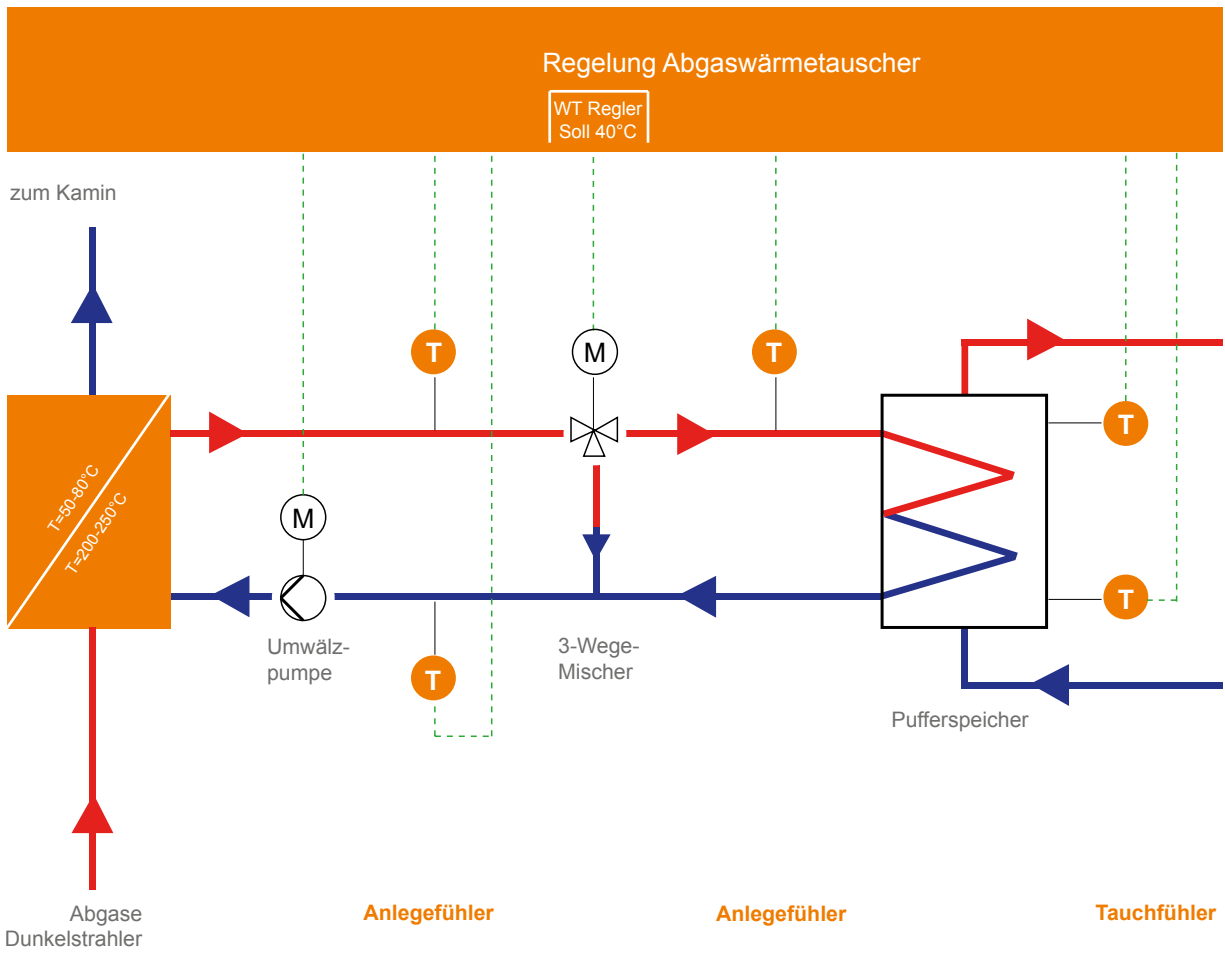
Regelung Abgaswärmetauscher

WT Regler
Soll 40°C

zum Kamin

T

M

T

T=50-80°C
T=200-250°C

M

T

T

T

Umwälzpumpe

3-Wege-Mischer

Pufferspeicher

T

Abgase
Dunkelstrahler

Anlegefühler

Anlegefühler

Tauchfühler